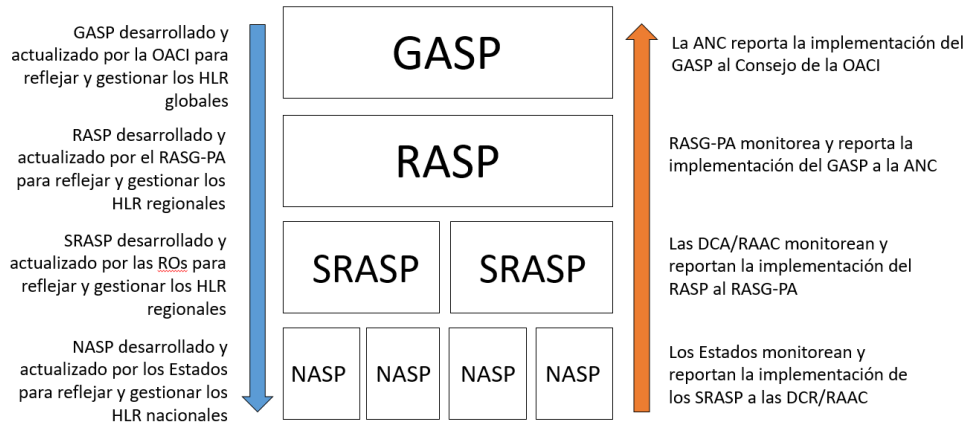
GASP desarrollado y actualizado por la OACI para reflejar y gestionar los HLR globales

RASP desarrollado y actualizado por el RASG-PA para reflejar y gestionar los HLR regionales

SRASP desarrollado y actualizado por las ROs para reflejar y gestionar los HLR regionales

NASP desarrollado y actualizado por los Estados para reflejar y gestionar los HLR nacionales

GASP

RASP

SRASP

SRASP

NASP

NASP

NASP

NASP

La ANC reporta la implementación del GASP al Consejo de la OACI

RASG-PA monitorea y reporta la implementación del GASP a la ANC

Las DCA/RAAC monitorean y reportan la implementación del RASP al RASG-PA

Los Estados monitorean y reportan la implementación de los SRASP a las DCR/RAAC